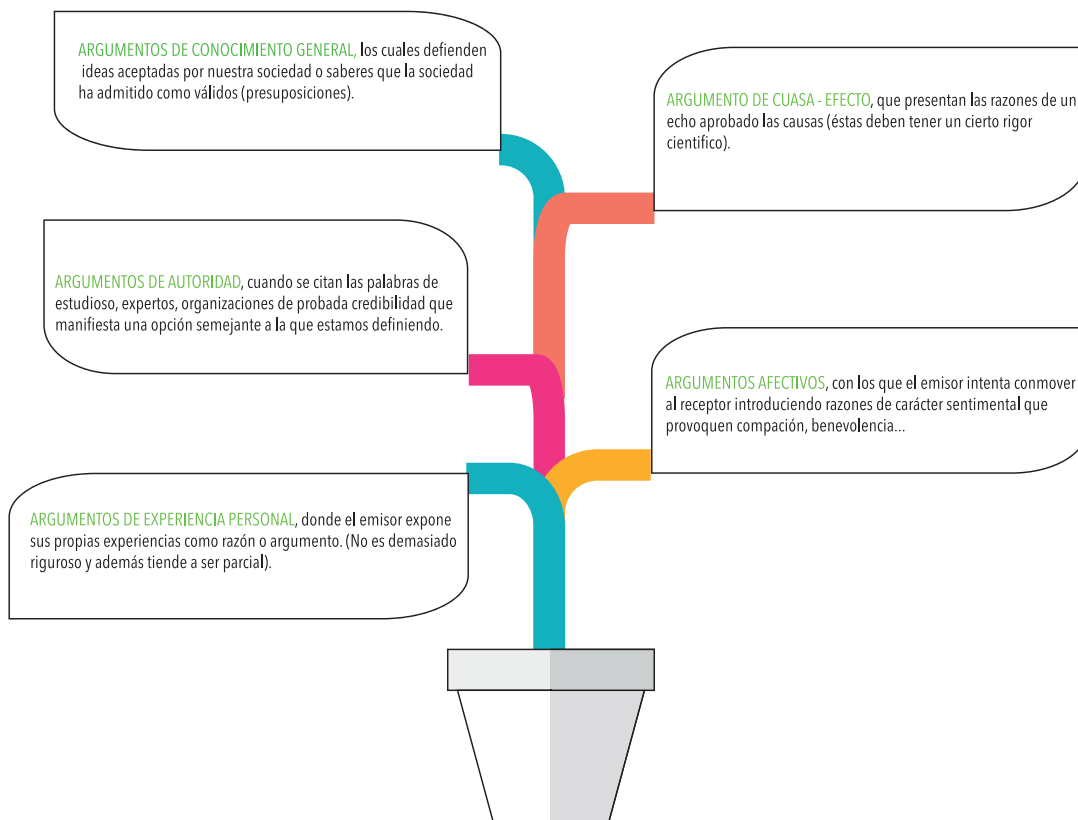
ARGUMENTOS DE CONOCIMIENTO GENERAL, los cuales defienden ideas aceptadas por nuestra sociedad o saberes que la sociedad ha admitido como válidos (presuposiciones).

ARGUMENTO DE CUASA - EFECTO, que presentan las razones de un echo aprobado las causas (éstas deben tener un cierto rigor cientifico).

ARGUMENTOS DE AUTORIDAD, cuando se citan las palabras de estudioso, expertos, organizaciones de probada credibilidad que manifiesta una opción semejante a la que estamos definiendo.

ARGUMENTOS AFECTIVOS, con los que el emisor intenta conmover al receptor introduciendo razones de carácter sentimental que provoquen compación, benevolencia...

ARGUMENTOS DE EXPERIENCIA PERSONAL, donde el emisor expone sus propias experiencias como razón o argumento. (No es demasiado riguroso y además tiende a ser parcial).